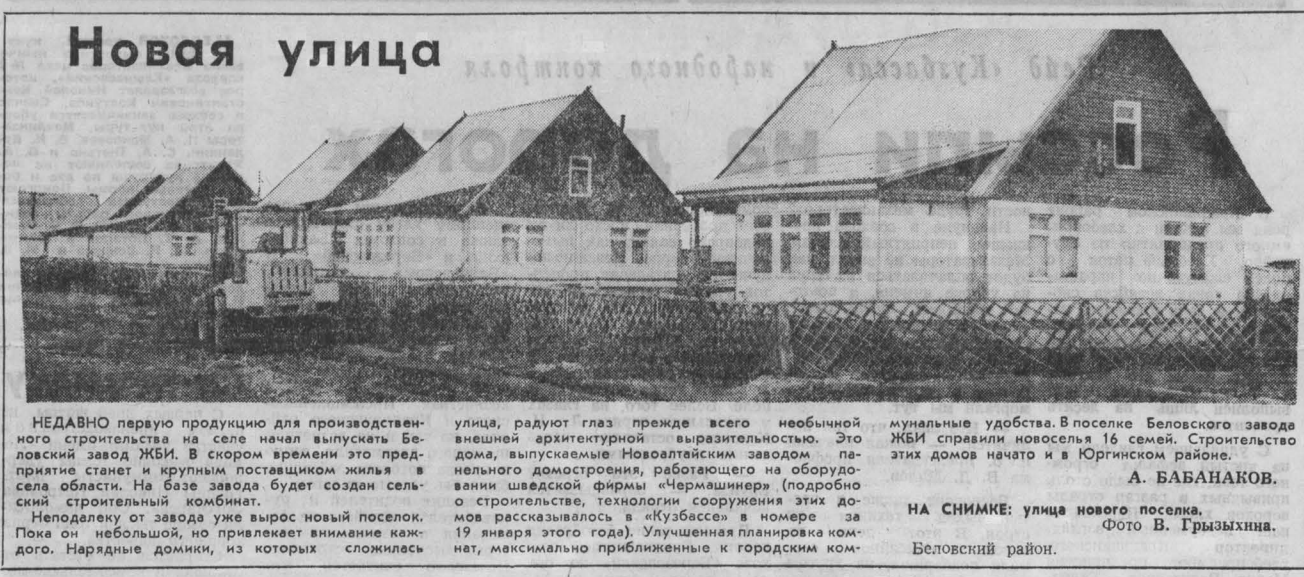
Новая улица

НЕДАВНО первую продукцию для производственного строительства на селе начал выпускать Беловский завод ЖБИ. В скором времени это предприятие станет и крупным поставщиком жилья в села области. На базе завода будет создан сельский строительный комбинат.

Неподалеку от завода уже вырос новый поселок. Пока он небольшой, но привлекает внимание каждого. Нарядные домики, из которых сложилась улица, радуют глаз прежде всего необычной внешней архитектурной выразительностью. Это дома, выпускаемые Новоалтайским заводом панельного домостроения, работающего на оборудовании шведской фирмы «Чермашинер» (подробно о строительстве, технологии сооружения этих домов рассказывалось в «Кузбассе» в номере за 19 января этого года). Улучшенная планировка комнат, максимально приближенные к городским коммунальные удобства. В поселке Беловского завода ЖБИ справили новоселья 16 семей. Строительство этих домов начато и в Юргинском районе.

А. БАБАНАКОВ.

НА СНИМКЕ: улица нового поселка.

Фото В. Грызыхина.

Беловский район.